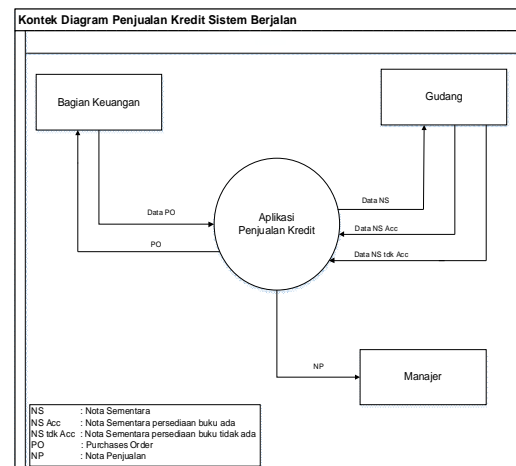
Kontek Diagram Penjualan Kredit Sistem Berjalan

Bagian Keuangan

Gudang

Data PO

PO

Aplikasi Penjualan Kredit

Data NS

Data NS Acc

Data NS tdk Acc

NP

Manajer

| | |
|---|---|
| NS | : Nota Sementara |
| NS Acc | : Nota Sementara persediaan buku ada |
| NS tdk Acc | : Nota Sementara persediaan buku tidak ada |
| PO | : Purchases Order |
| NP | : Nota Penjualan |